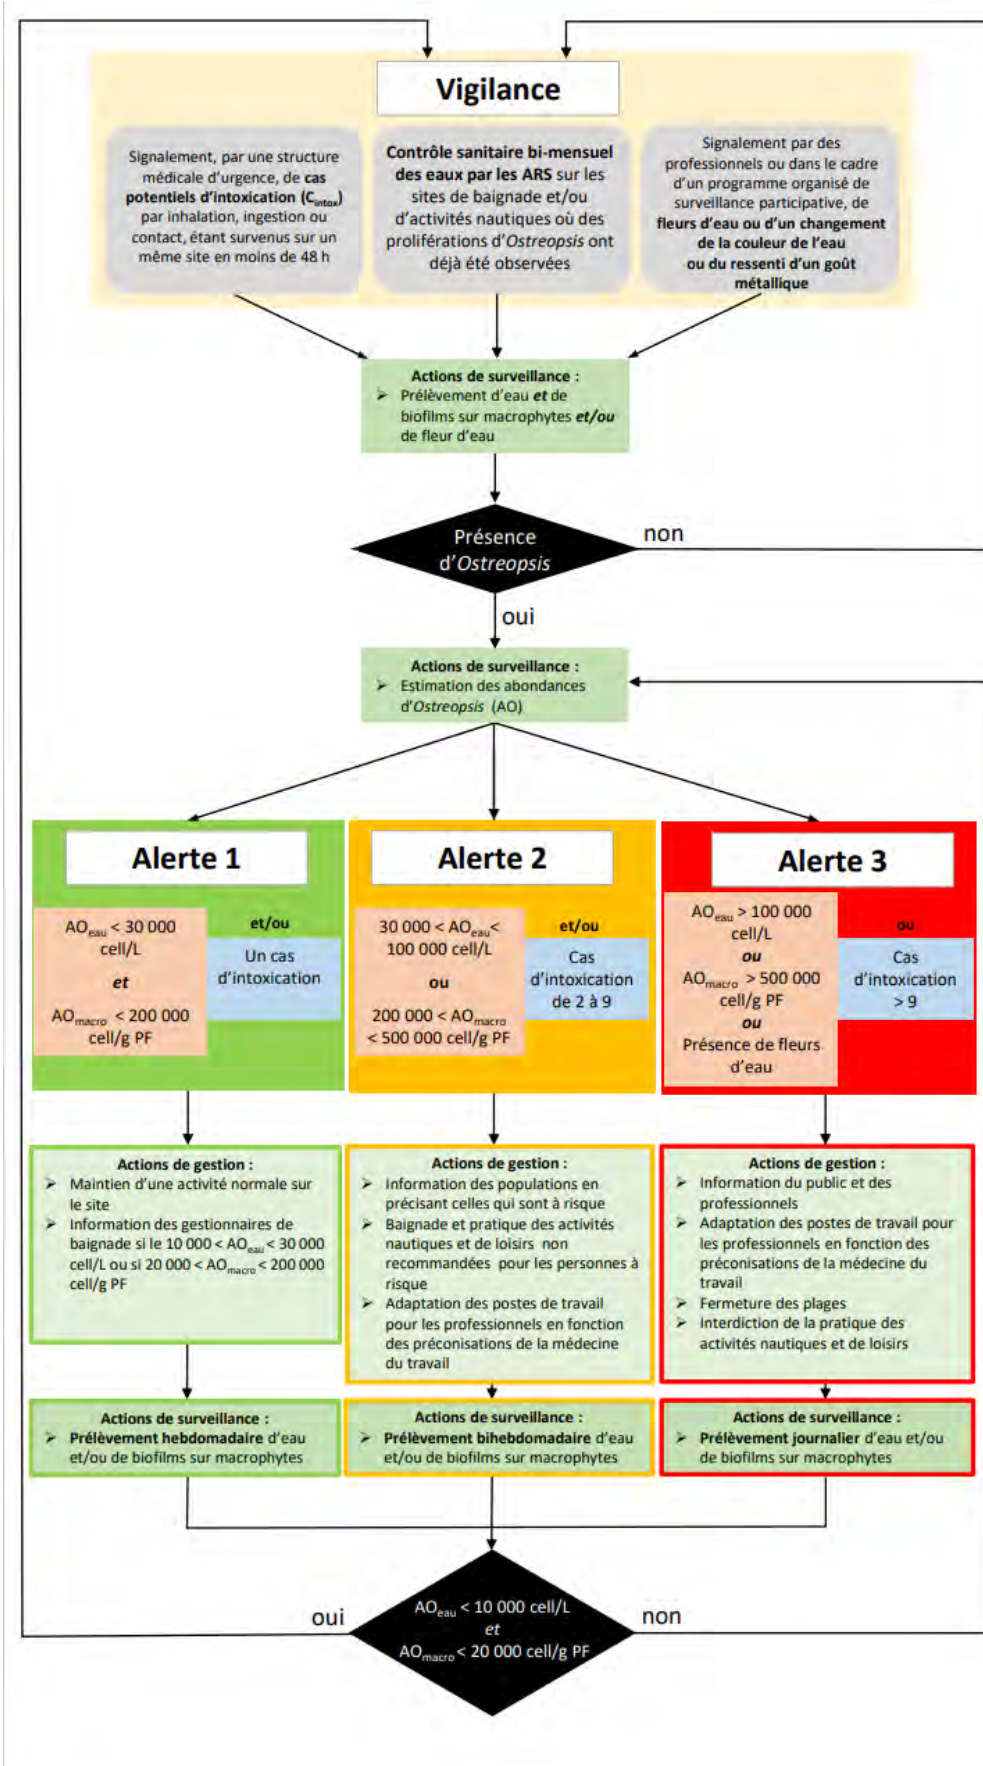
Vigilance

Signalement, par une structure médicale d'urgence, de cas potentiels d'intoxication ($C_{intox}$) par inhalation, ingestion ou contact, étant survenus sur un même site en moins de 48 h

Contrôle sanitaire bi-mensuel des eaux par les ARS sur les sites de baignade et/ou d'activités nautiques où des proliférations d'Ostreopsis ont déjà été observées

Signalement par des professionnels ou dans le cadre d'un programme organisé de surveillance participative, de fleurs d'eau ou d'un changement de la couleur de l'eau ou du ressenti d'un goût métallique

Actions de surveillance :
➤ Prélèvement d'eau et de biofilms sur macrophytes et/ou de fleur d'eau

Présence d'Ostreopsis

non

oui

Actions de surveillance :
➤ Estimation des abondances d'Ostreopsis (AO)

Alerte 1

$AO_{eau}$ < 30 000 cell/L
et
$AO_{macro}$ < 200 000 cell/g PF

et/ou

Un cas d'intoxication

Alerte 2

30 000 < $AO_{eau}$< 100 000 cell/L
ou
200 000 < $AO_{macro}$ < 500 000 cell/g PF

et/ou

Cas d'intoxication de 2 à 9

Alerte 3

$AO_{eau}$ > 100 000 cell/L
ou
$AO_{macro}$ > 500 000 cell/g PF
ou
Présence de fleurs d'eau

ou

Cas d'intoxication > 9

Actions de gestion :
➤ Maintien d'une activité normale sur le site
➤ Information des gestionnaires de baignade si le 10 000 < $AO_{eau}$ < 30 000 cell/L ou si 20 000 < $AO_{macro}$ < 200 000 cell/g PF

Actions de gestion :
➤ Information des populations en précisant celles qui sont à risque
➤ Baignade et pratique des activités nautiques et de loisirs non recommandées pour les personnes à risque
➤ Adaptation des postes de travail pour les professionnels en fonction des préconisations de la médecine du travail

Actions de gestion :
➤ Information du public et des professionnels
➤ Adaptation des postes de travail pour les professionnels en fonction des préconisations de la médecine du travail
➤ Fermeture des plages
➤ Interdiction de la pratique des activités nautiques et de loisirs

Actions de surveillance :
➤ Prélèvement hebdomadaire d'eau et/ou de biofilms sur macrophytes

Actions de surveillance :
➤ Prélèvement bihebdomadaire d'eau et/ou de biofilms sur macrophytes

Actions de surveillance :
➤ Prélèvement journalier d'eau et/ou de biofilms sur macrophytes

oui

$AO_{eau}$ < 10 000 cell/L
et
$AO_{macro}$ < 20 000 cell/g PF

non